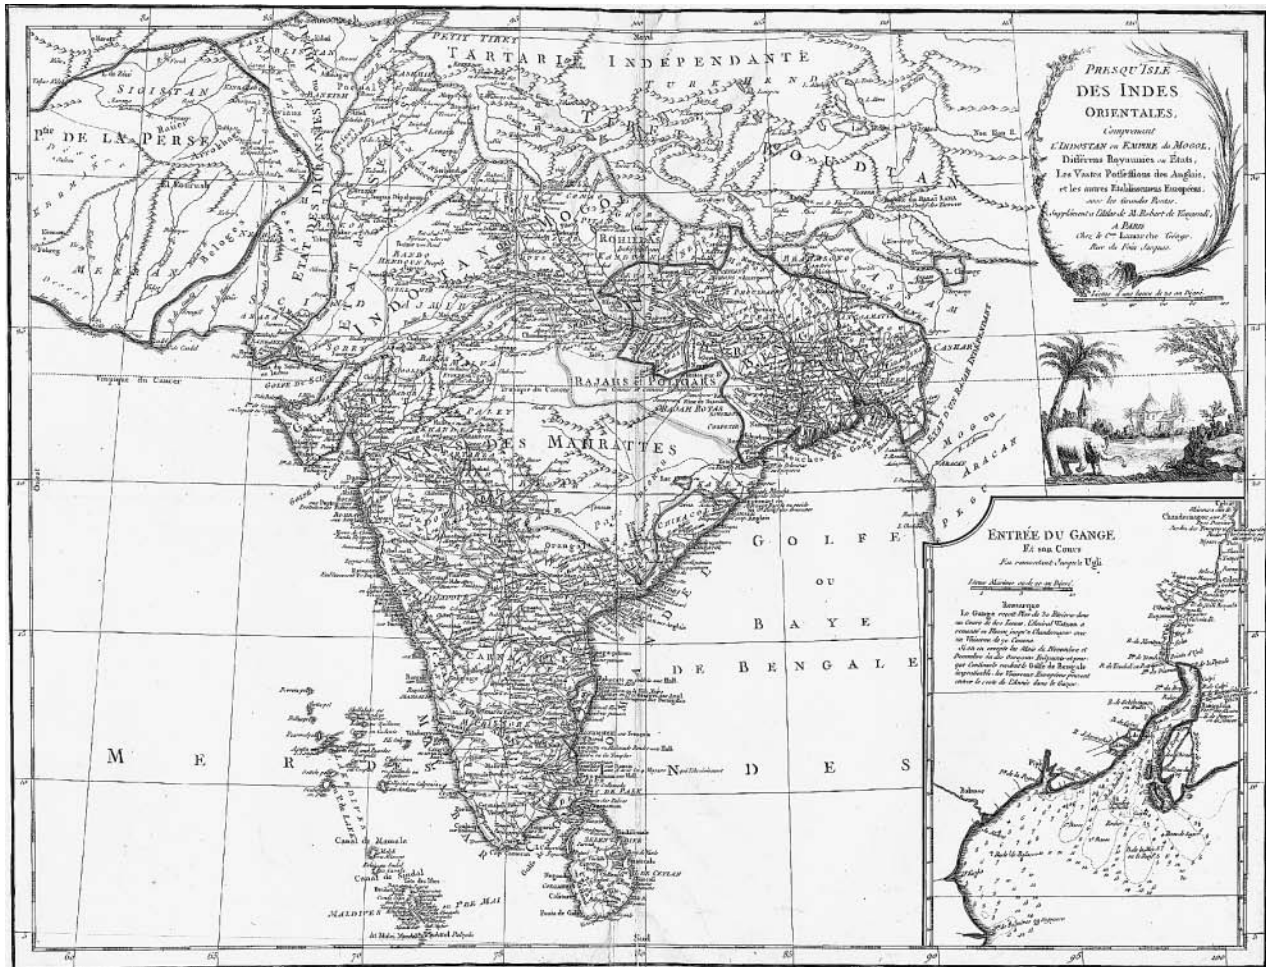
PRESQU'ISLE
DES INDES
ORIENTALES,
Comprenant
L'INDOSTAN ou EMPIRE du MOGOL,
Différens Royaumes ou Etats,
Les Vastes Possessions des Anglois,
et les autres Etablissemens Européens,
avec les Grandes Routes.
Supplément à l'Atlas de M. Robert de Vaugondy,
A PARIS
Chez le Cen Lattré rue Génie
Rue du Foin Jacques.

TARTARIE INDEPENDANTE

TURKHEND

THIBET

BOUTAN

Pce DE LA PERSE

SIGISTAN

MEKRAN

INDOSTAN

ETAT DES DURANNES

ROHILLAS

RAJAHS et POLIGARS

DES MAHRATTES

ASAM

CACHAR

ARACAN

PEGU

Tropique du Cancer

GOLFE OU BAYE DE BENGALE

M E R D E S I N D E S

Canal de Mamale

Canal de Sindol

MALDIVES

ISLE DE CEYLAN

ENTRÉE DU GANGE
Et son Cours
En remontant jusqu'à Ugli

Lieues Marines de 20 au Degré

Remarque
Le Gange reçoit Plus de 20 Rivières dans son Cours de 600 lieues. L'Amiral Watson a remonté ce Fleuve jusqu'à Chandernagor avec un Vaisseau de 70 Canons.
Si on en excepte les Mois de Décembre et Décembre les Grosses Vaisseaux et presque Continuels rendent le Golfe de Bengale impraticable. Les Vaisseaux Européens prennent entrer le cours de l'Entrée dans le Gange.

Balasor

Chandernagor

Ugli

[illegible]